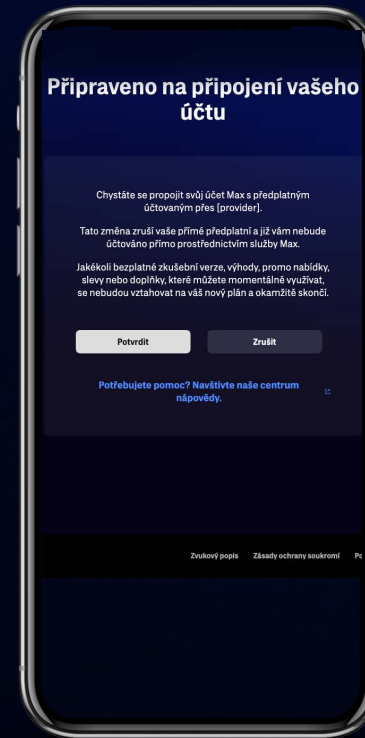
Připraveno na připojení vašeho účtu

Chystáte se propojit svůj účet Max s předplatným účtovaným přes [provider].

Tato změna zruší vaše přímé předplatní a již vám nebude účtováno přímo prostřednictvím služby Max.

Jakékoli bezplatné zkušební verze, výhody, promo nabídky, slevy nebo doplňky, které můžete momentálně využívat, se nebudou vztahovat na váš nový plán a okamžitě skončí.

Potvrdit

Zrušit

Potřebujete pomoc? Navštivte naše centrum nápovědy.

Zvukový popis

Zásady ochrany soukromí

Po